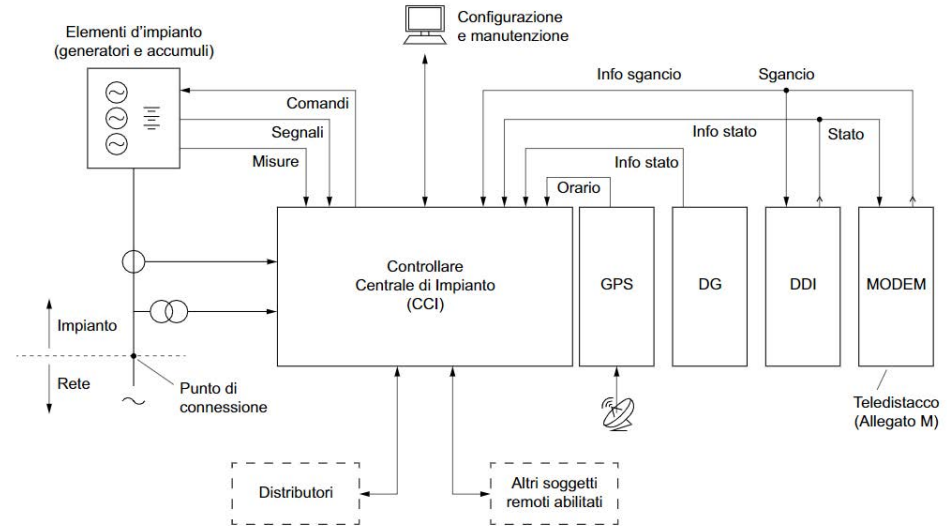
Elementi d'impianto (generatori e accumuli)

Configurazione e manutenzione

Info sgancio

Sgancio

Comandi

Segnali

Info stato

Stato

Misure

Info stato

Orario

Controllare Centrale di Impianto (CCI)

GPS

DG

DDI

MODEM

Impianto

Rete

Punto di connessione

Teledistacco (Allegato M)

Distributori

Altri soggetti remoti abilitati